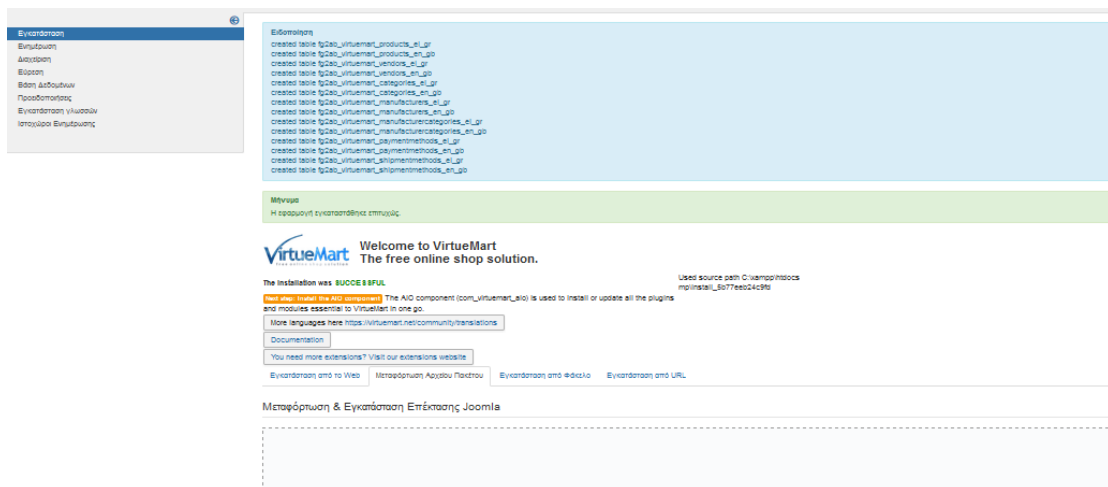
Εγκατάσταση
Ενημέρωση
Διαχείριση
Εύρεση
Βάση Δεδομένων
Προειδοποιήσεις
Εγκατάσταση γλωσσών
Ιστοχώροι Ενημέρωσης

Ειδοποίηση
created table fg2ab_virtuemart_products_el_gr
created table fg2ab_virtuemart_products_en_gb
created table fg2ab_virtuemart_vendors_el_gr
created table fg2ab_virtuemart_vendors_en_gb
created table fg2ab_virtuemart_categories_el_gr
created table fg2ab_virtuemart_categories_en_gb
created table fg2ab_virtuemart_manufacturers_el_gr
created table fg2ab_virtuemart_manufacturers_en_gb
created table fg2ab_virtuemart_manufacturercategories_el_gr
created table fg2ab_virtuemart_manufacturercategories_en_gb
created table fg2ab_virtuemart_paymentmethods_el_gr
created table fg2ab_virtuemart_paymentmethods_en_gb
created table fg2ab_virtuemart_shipmentmethods_el_gr
created table fg2ab_virtuemart_shipmentmethods_en_gb

Μήνυμα
Η εφαρμογή εγκαταστάθηκε επιτυχώς.

VirtueMart
Welcome to VirtueMart
The free online shop solution.

The installation was SUCCESSFUL

Used source path C:\xampp\htdocs mp\install_5b77eeb24c9fd

Next step: Install the AIO component The AIO component (com_virtuemart_aio) is used to install or update all the plugins and modules essential to VirtueMart in one go.

More languages here https://virtuemart.net/community/translations

Documentation

You need more extensions? Visit our extensions website

Εγκατάσταση από το Web | Μεταφόρτωση Αρχείου Πακέτου | Εγκατάσταση από Φάκελο | Εγκατάσταση από URL

Μεταφόρτωση & Εγκατάσταση Επέκτασης Joomla